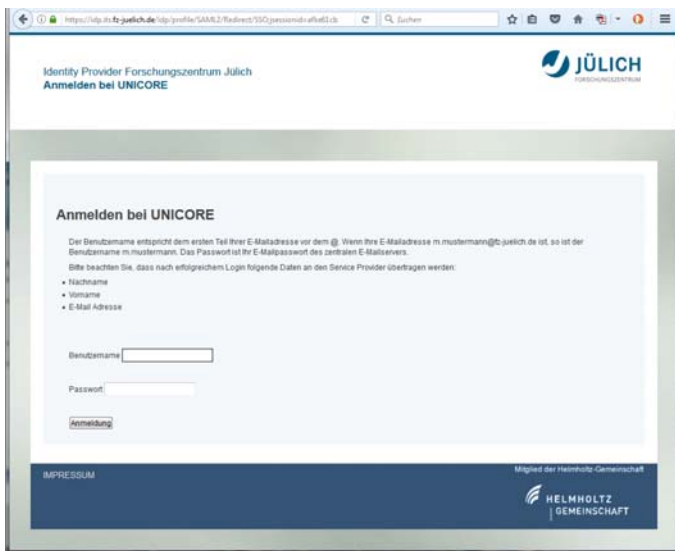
https://idp.its.fz-juelich.de/idp/profile/SAML2/Redirect/SSO;jsessionid=afke61cb

Suchen

Identity Provider Forschungszentrum Jülich
Anmelden bei UNICORE

JÜLICH
FORSCHUNGSZENTRUM

Anmelden bei UNICORE

Der Benutzername entspricht dem ersten Teil Ihrer E-Mailadresse vor dem @. Wenn Ihre E-Mailadresse m.mustermann@fz-juelich.de ist, so ist der Benutzername m.mustermann. Das Passwort ist Ihr E-Mailpasswort des zentralen E-Mailservers.

Bitte beachten Sie, dass nach erfolgreichem Login folgende Daten an den Service Provider übertragen werden:

- Nachname
- Vorname
- E-Mail Adresse

Benutzername

Passwort

Anmeldung

IMPRESSUM

Mitglied der Helmholtz-Gemeinschaft

HELMHOLTZ
GEMEINSCHAFT